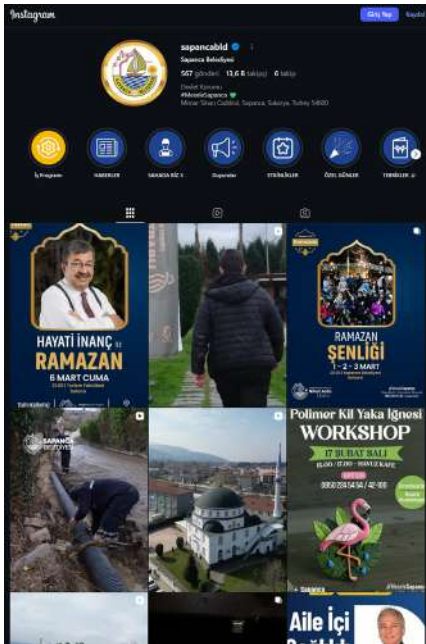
Instagram

Giriş Yap Kaydol

sapancabld

Sapanca Belediyesi

567 gönderi 13,6 B takipçi 6 takip

Devlet Kurumu
#MavaldeSapanca
Mimar Sinan Caddesi, Sapanca, Sakarya, Turkey 54600

İş Programı HABERLER SAPANCA BİZ'E DUYURULAR ETKİNLİKLER ÖZEL GÜNLER TÜRBİLER

HAYATİ İNANÇ ile RAMAZAN

6 MART CUMA

RAMAZAN ŞENLİĞİ

1 - 2 - 3 MART

SAPANCA BELEDİYESİ

Polimer Kil Yaka İğnesi WORKSHOP

17 ŞUBAT SALI

Aile İçi